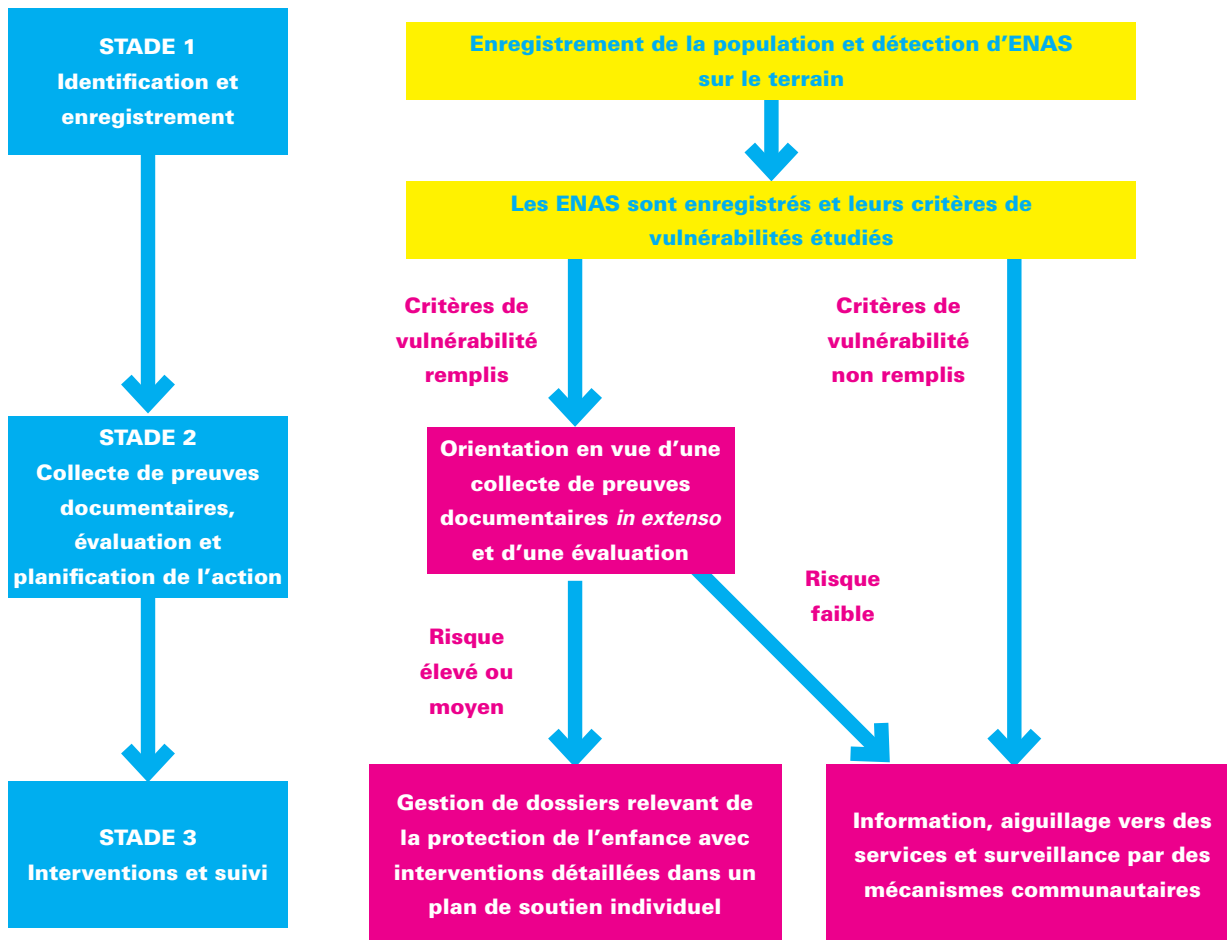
STADE 1
Identification et enregistrement

Enregistrement de la population et détection d’ENAS sur le terrain

Les ENAS sont enregistrés et leurs critères de vulnérabilités étudiés

Critères de vulnérabilité remplis

Critères de vulnérabilité non remplis

STADE 2
Collecte de preuves documentaires, évaluation et planification de l’action

Orientation en vue d’une collecte de preuves documentaires *in extenso* et d’une évaluation

Risque faible

Risque élevé ou moyen

STADE 3
Interventions et suivi

Gestion de dossiers relevant de la protection de l’enfance avec interventions détaillées dans un plan de soutien individuel

Information, aiguillage vers des services et surveillance par des mécanismes communautaires